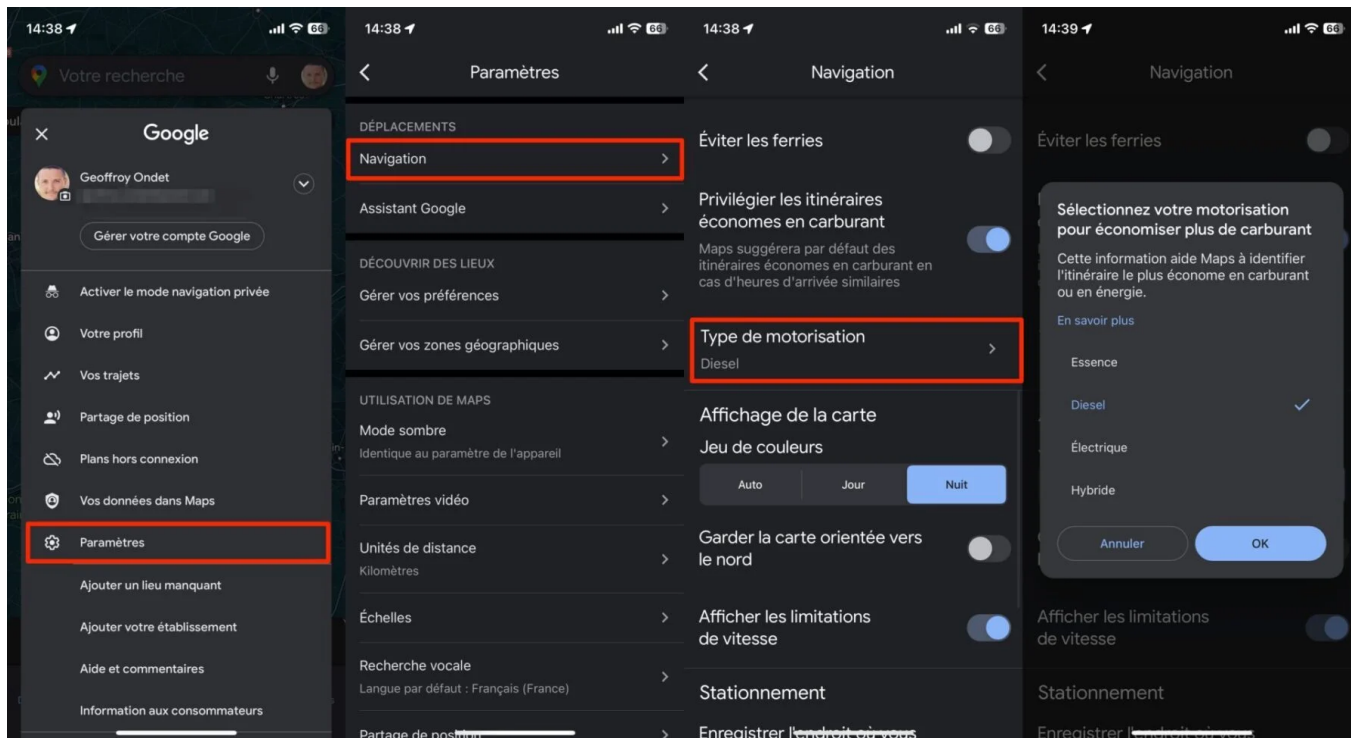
14:38 66

Votre recherche

Google

Geoffroy Ondet

Gérer votre compte Google

Activer le mode navigation privée

Votre profil

Vos trajets

Partage de position

Plans hors connexion

Vos données dans Maps

Paramètres

Ajouter un lieu manquant

Ajouter votre établissement

Aide et commentaires

Information aux consommateurs

14:38 66

Paramètres

DÉPLACEMENTS

Navigation

Assistant Google

DÉCOUVRIR DES LIEUX

Gérer vos préférences

Gérer vos zones géographiques

UTILISATION DE MAPS

Mode sombre
Identique au paramètre de l'appareil

Paramètres vidéo

Unités de distance
Kilomètres

Échelles

Recherche vocale
Langue par défaut : Français (France)

Partage de position

14:38 66

Navigation

Éviter les ferries

Privilégier les itinéraires économes en carburant
Maps suggérera par défaut des itinéraires économes en carburant en cas d'heures d'arrivée similaires

Type de motorisation
Diesel

Affichage de la carte

Jeu de couleurs

Auto | Jour | Nuit

Garder la carte orientée vers le nord

Afficher les limitations de vitesse

Stationnement

Enregistrer l'endroit où vous

14:39 66

Navigation

Éviter les ferries

Sélectionnez votre motorisation pour économiser plus de carburant

Cette information aide Maps à identifier l'itinéraire le plus économe en carburant ou en énergie.

En savoir plus

Essence

Diesel

Électrique

Hybride

Annuler

OK

Afficher les limitations de vitesse

Stationnement

Enregistrer l'endroit où vous